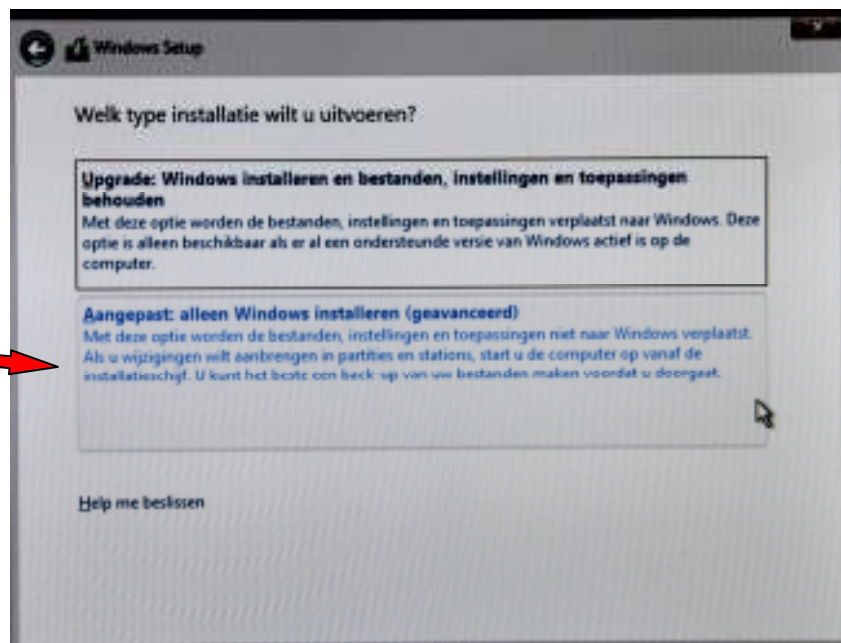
Windows Setup

Welk type installatie wilt u uitvoeren?

Upgrade: Windows installeren en bestanden, instellingen en toepassingen behouden
Met deze optie worden de bestanden, instellingen en toepassingen verplaatst naar Windows. Deze optie is alleen beschikbaar als er al een ondersteunde versie van Windows actief is op de computer.

Aangepast: alleen Windows installeren (geavanceerd)
Met deze optie worden de bestanden, instellingen en toepassingen niet naar Windows verplaatst. Als u wijzigingen wilt aanbrengen in partities en stations, start u de computer op vanaf de installatieschijf. U kunt het beste een back-up van uw bestanden maken voordat u doorgaat.

Help me beslissen